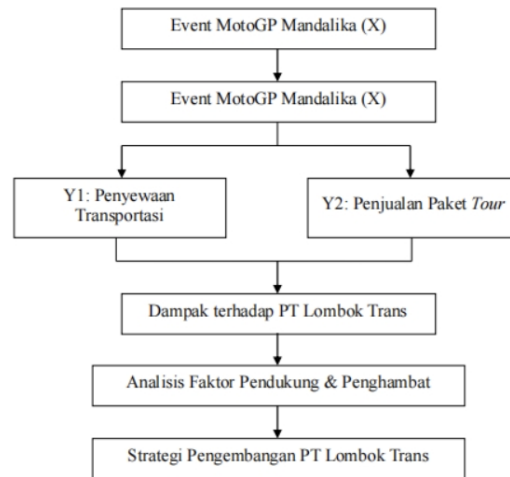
Event MotoGP Mandalika (X)

Event MotoGP Mandalika (X)

Y1: Penyewaan Transportasi

Y2: Penjualan Paket *Tour*

Dampak terhadap PT Lombok Trans

Analisis Faktor Pendukung & Penghambat

Strategi Pengembangan PT Lombok Trans